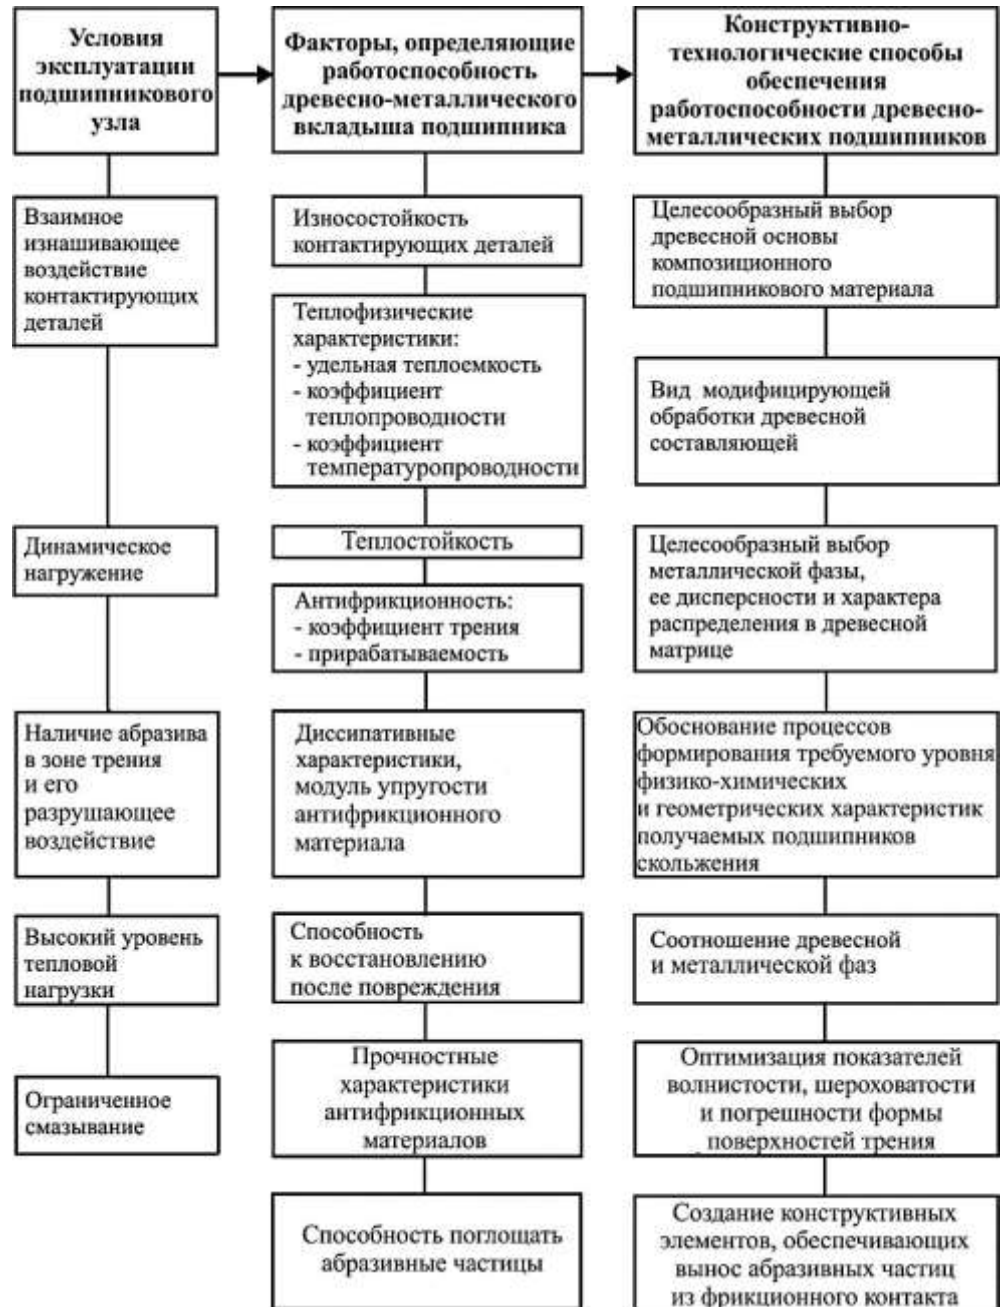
Условия эксплуатации подшипникового узла

Взаимное изнашивающее воздействие контактирующих деталей

Динамическое нагружение

Наличие абразива в зоне трения и его разрушающее воздействие

Высокий уровень тепловой нагрузки

Ограниченное смазывание

Факторы, определяющие работоспособность древесно-металлического вкладыша подшипника

Износостойкость контактирующих деталей

Теплофизические характеристики:
- удельная теплоемкость
- коэффициент теплопроводности
- коэффициент температуропроводности

Теплостойкость

Антифрикционность:
- коэффициент трения
- прирабатываемость

Диссипативные характеристики, модуль упругости антифрикционного материала

Способность к восстановлению после повреждения

Прочностные характеристики антифрикционных материалов

Способность поглощать абразивные частицы

Конструктивно-технологические способы обеспечения работоспособности древесно-металлических подшипников

Целесообразный выбор древесной основы композиционного подшипникового материала

Вид модифицирующей обработки древесной составляющей

Целесообразный выбор металлической фазы, ее дисперсности и характера распределения в древесной матрице

Обоснование процессов формирования требуемого уровня физико-химических и геометрических характеристик получаемых подшипников скольжения

Соотношение древесной и металлической фаз

Оптимизация показателей волнистости, шероховатости и погрешности формы поверхностей трения

Создание конструктивных элементов, обеспечивающих вынос абразивных частиц из фрикционного контакта